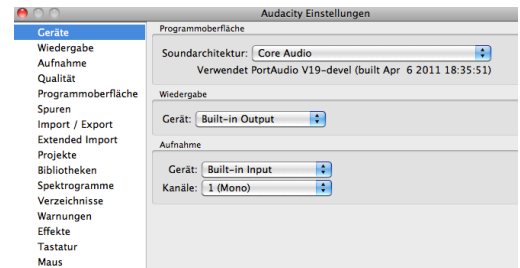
Audacity Einstellungen

Geräte
Wiedergabe
Aufnahme
Qualität
Programmoberfläche
Spuren
Import / Export
Extended Import
Projekte
Bibliotheken
Spektrogramme
Verzeichnisse
Warnungen
Effekte
Tastatur
Maus

Programmoberfläche
Soundarchitektur: Core Audio
Verwendet PortAudio V19-devel (built Apr 6 2011 18:35:51)

Wiedergabe
Gerät: Built-in Output

Aufnahme
Gerät: Built-in Input
Kanäle: 1 (Mono)